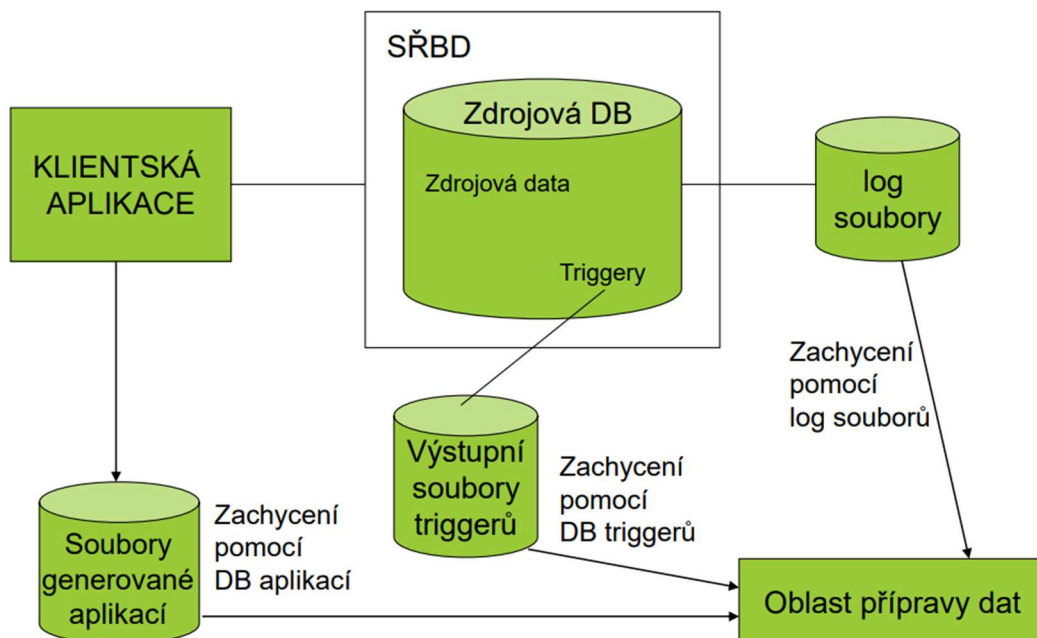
SŘBD

Zdrojová DB

Zdrojová data

Triggery

KLIENTSKÁ APLIKACE

log soubory

Zachycení pomocí log souborů

Výstupní soubory triggerů

Zachycení pomocí DB triggerů

Soubory generované aplikací

Zachycení pomocí DB aplikací

Oblast přípravy dat